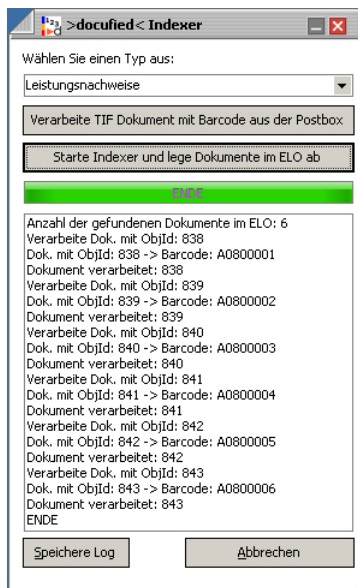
>docufied< Indexer

Wählen Sie einen Typ aus:

Leistungsnachweise

Verarbeite TIF Dokument mit Barcode aus der Postbox

Starte Indexer und lege Dokumente im ELO ab

ENDE

Anzahl der gefundenen Dokumente im ELO: 6
Verarbeite Dok. mit ObjId: 838
Dok. mit ObjId: 838 -> Barcode: A0800001
Dokument verarbeitet: 838
Verarbeite Dok. mit ObjId: 839
Dok. mit ObjId: 839 -> Barcode: A0800002
Dokument verarbeitet: 839
Verarbeite Dok. mit ObjId: 840
Dok. mit ObjId: 840 -> Barcode: A0800003
Dokument verarbeitet: 840
Verarbeite Dok. mit ObjId: 841
Dok. mit ObjId: 841 -> Barcode: A0800004
Dokument verarbeitet: 841
Verarbeite Dok. mit ObjId: 842
Dok. mit ObjId: 842 -> Barcode: A0800005
Dokument verarbeitet: 842
Verarbeite Dok. mit ObjId: 843
Dok. mit ObjId: 843 -> Barcode: A0800006
Dokument verarbeitet: 843
ENDE

Speichere Log

Abbrechen